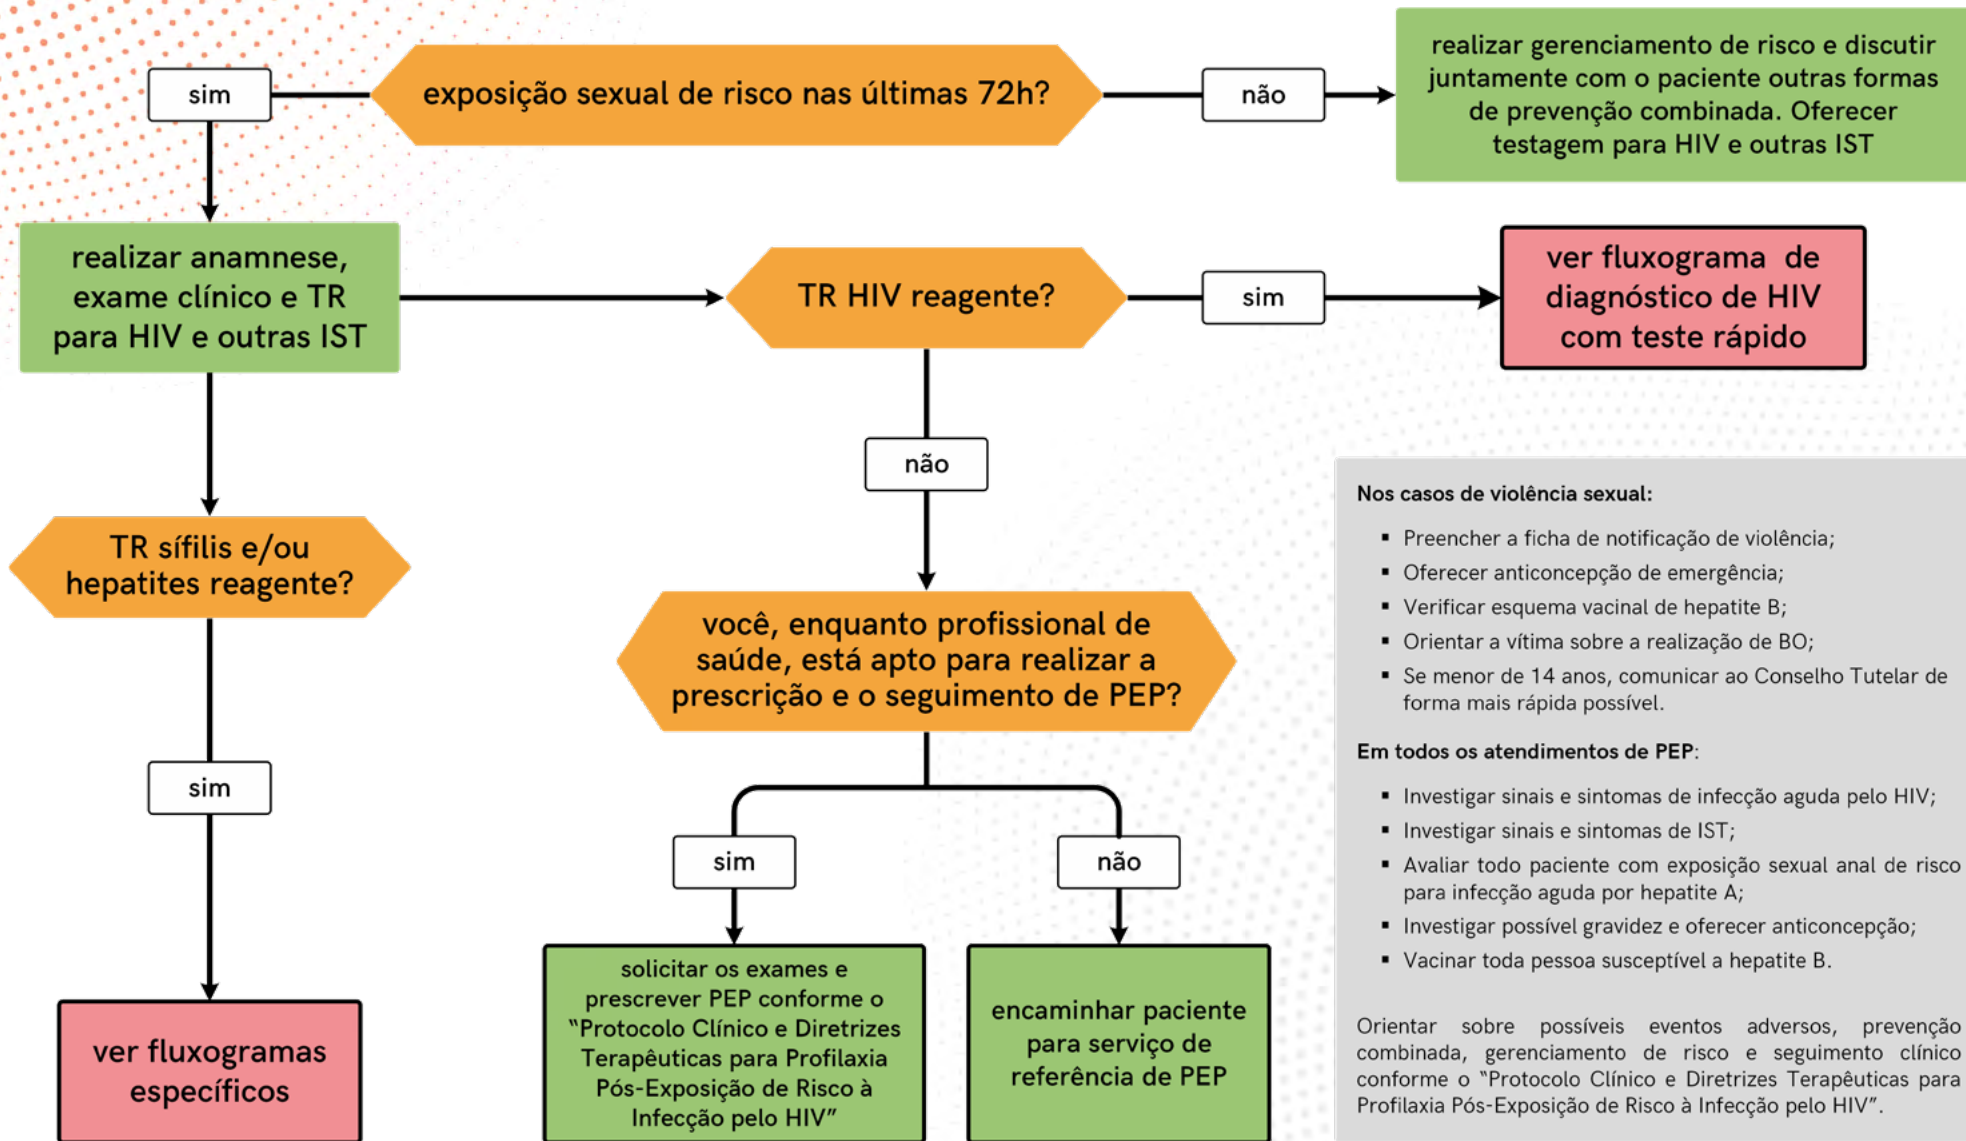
sim

exposição sexual de risco nas últimas 72h?

não

realizar gerenciamento de risco e discutir juntamente com o paciente outras formas de prevenção combinada. Oferecer testagem para HIV e outras IST

realizar anamnese, exame clínico e TR para HIV e outras IST

TR HIV reagente?

sim

ver fluxograma de diagnóstico de HIV com teste rápido

não

TR sífilis e/ou hepatites reagente?

você, enquanto profissional de saúde, está apto para realizar a prescrição e o seguimento de PEP?

sim

sim

não

ver fluxogramas específicos

solicitar os exames e prescrever PEP conforme o "Protocolo Clínico e Diretrizes Terapêuticas para Profilaxia Pós-Exposição de Risco à Infecção pelo HIV"

encaminhar paciente para serviço de referência de PEP

Nos casos de violência sexual:

- Preencher a ficha de notificação de violência;
- Oferecer anticoncepção de emergência;
- Verificar esquema vacinal de hepatite B;
- Orientar a vítima sobre a realização de BO;
- Se menor de 14 anos, comunicar ao Conselho Tutelar de forma mais rápida possível.

Em todos os atendimentos de PEP:

- Investigar sinais e sintomas de infecção aguda pelo HIV;
- Investigar sinais e sintomas de IST;
- Avaliar todo paciente com exposição sexual anal de risco para infecção aguda por hepatite A;
- Investigar possível gravidez e oferecer anticoncepção;
- Vacinar toda pessoa susceptível a hepatite B.

Orientar sobre possíveis eventos adversos, prevenção combinada, gerenciamento de risco e seguimento clínico conforme o "Protocolo Clínico e Diretrizes Terapêuticas para Profilaxia Pós-Exposição de Risco à Infecção pelo HIV".